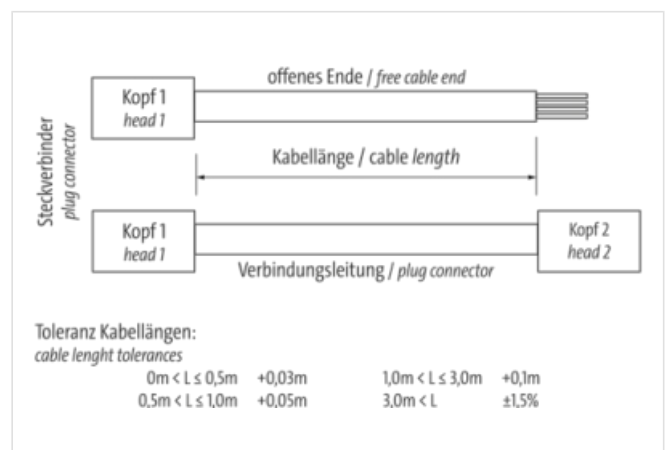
Steckverbinder
plug connector

Kopf 1
head 1

offenes Ende / free cable end

Kabellänge / cable length

Kopf 1
head 1

Kopf 2
head 2

Verbindungsleitung / plug connector

Toleranz Kabellängen:
cable lenght tolerances

| | | | |
|---|---|---|---|
| 0m < L ≤ 0,5m | +0,03m | 1,0m < L ≤ 3,0m | +0,1m |
| 0,5m < L ≤ 1,0m | +0,05m | 3,0m < L | ±1,5% |